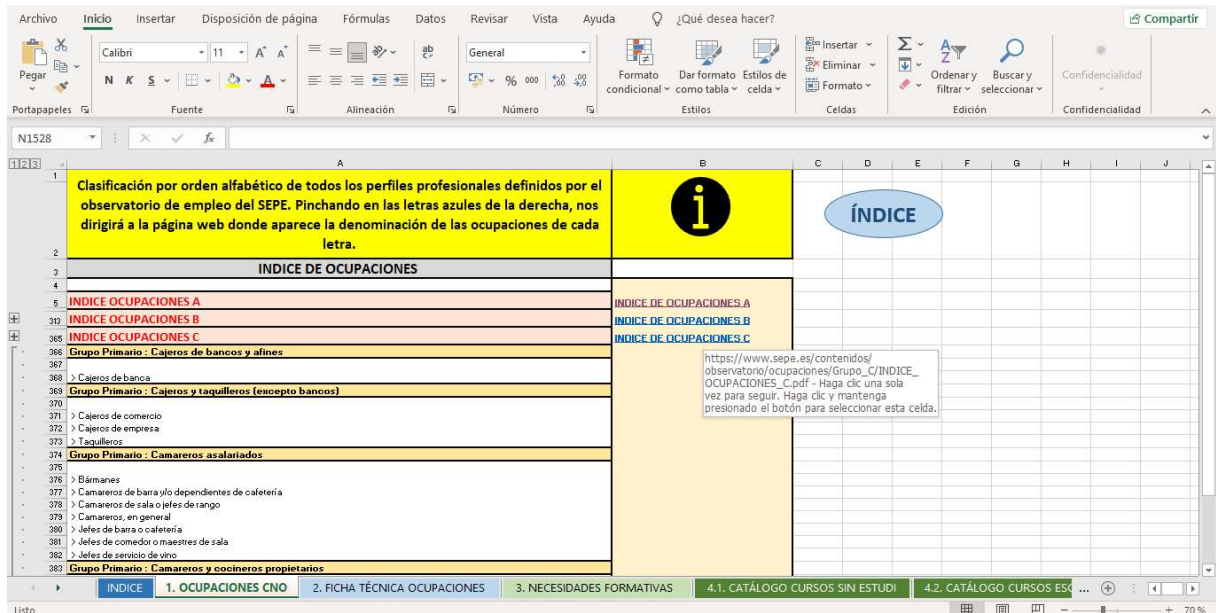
Archivo Inicio Insertar Disposición de página Fórmulas Datos Revisar Vista Ayuda ¿Qué desea hacer? Compartir

Pegar Calibri 11 A A N K S General % 000 Formato condicional Dar formato como tabla Estilos de celda Insertar Eliminar Formato Ordenar y filtrar Buscar y seleccionar Confidencialidad

Portapapeles Fuente Alineación Número Estilos Celdas Edición Confidencialidad

N1528 fx

1 2 3 A B C D E F G H I J

Clasificación por orden alfabético de todos los perfiles profesionales definidos por el observatorio de empleo del SEPE. Pinchando en las letras azules de la derecha, nos dirigirá a la página web donde aparece la denominación de las ocupaciones de cada letra.

ÍNDICE

INDICE DE OCUPACIONES

| | A | B |
|---|---|---|
| 5 | INDICE OCUPACIONES A | INDICE DE OCUPACIONES A |
| 313 | INDICE OCUPACIONES B | INDICE DE OCUPACIONES B |
| 365 | INDICE OCUPACIONES C | INDICE DE OCUPACIONES C |
| 366 | Grupo Primario : Cajeros de bancos y afines | |
| 367 | | |
| 368 | > Cajeros de banca | |
| 369 | Grupo Primario : Cajeros y taquilleros (excepto bancos) | |
| 370 | | |
| 371 | > Cajeros de comercio | |
| 372 | > Cajeros de empresa | |
| 373 | > Taquilleros | |
| 374 | Grupo Primario : Camareros asalariados | |
| 375 | | |
| 376 | > Bármanes | |
| 377 | > Camareros de barra y/o dependientes de cafetería | |
| 378 | > Camareros de sala o jefes de rango | |
| 379 | > Camareros, en general | |
| 380 | > Jefes de barra o cafetería | |
| 381 | > Jefes de comedor o maestres de sala | |
| 382 | > Jefes de servicio de vino | |
| 383 | Grupo Primario : Camareros y cocineros propietarios | |

https://www.sepe.es/contenidos/observatorio/ocupaciones/Grupo_C/INDICE_OCUPACIONES_C.pdf - Haga clic una sola vez para seguir. Haga clic y mantenga presionado el botón para seleccionar esta celda.

INDICE 1. OCUPACIONES CNO 2. FICHA TÉCNICA OCUPACIONES 3. NECESIDADES FORMATIVAS 4.1. CATÁLOGO CURSOS SIN ESTUDI 4.2. CATÁLOGO CURSOS ES ...

Listo 70 %